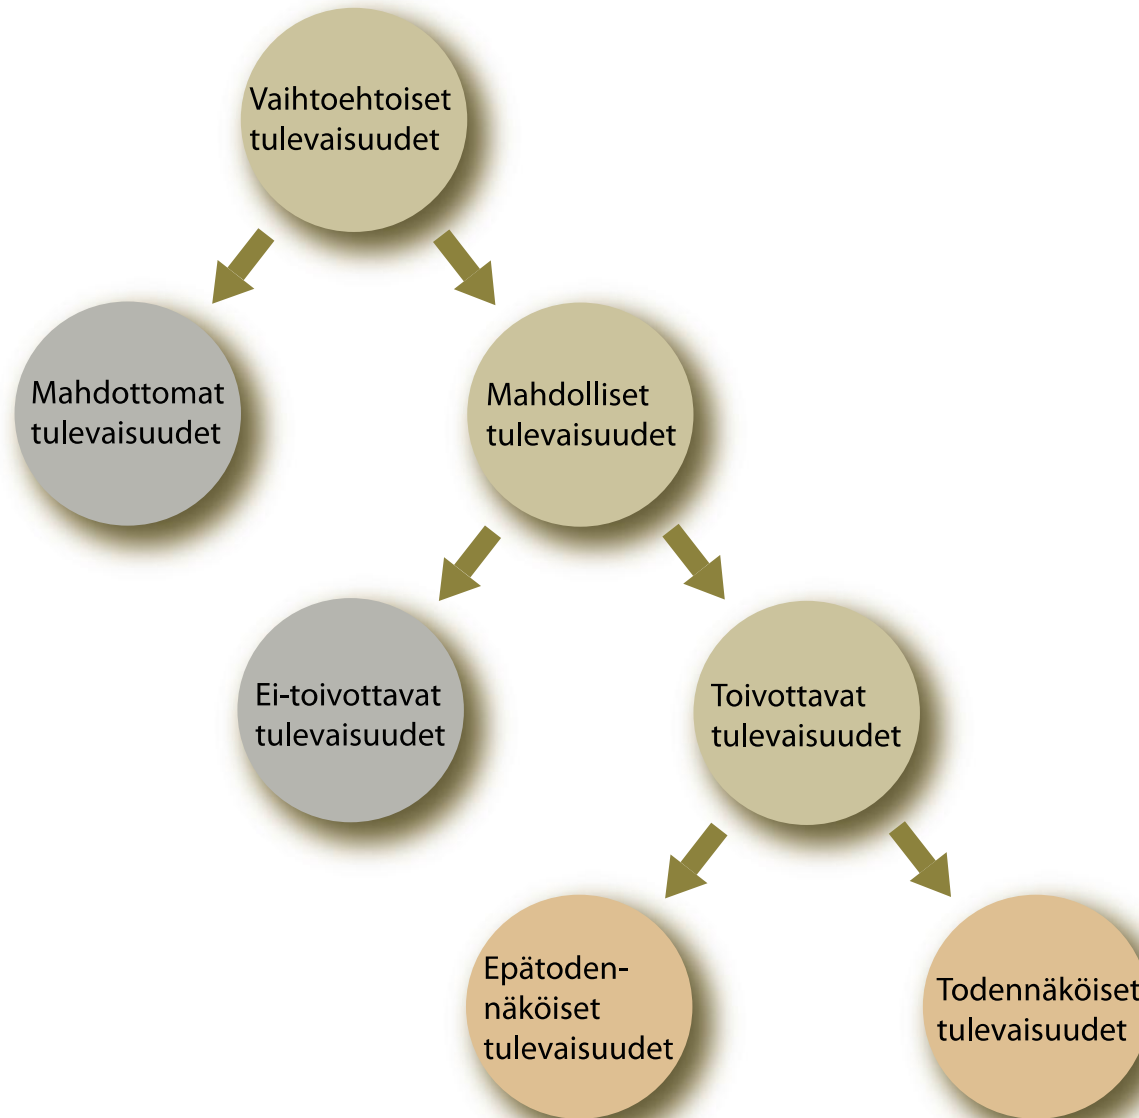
Vaihtoehtoiset tulevaisuudet

Mahdottomat tulevaisuudet

Mahdolliset tulevaisuudet

Ei-toivottavat tulevaisuudet

Toivottavat tulevaisuudet

Epätodennäköiset tulevaisuudet

Todennäköiset tulevaisuudet